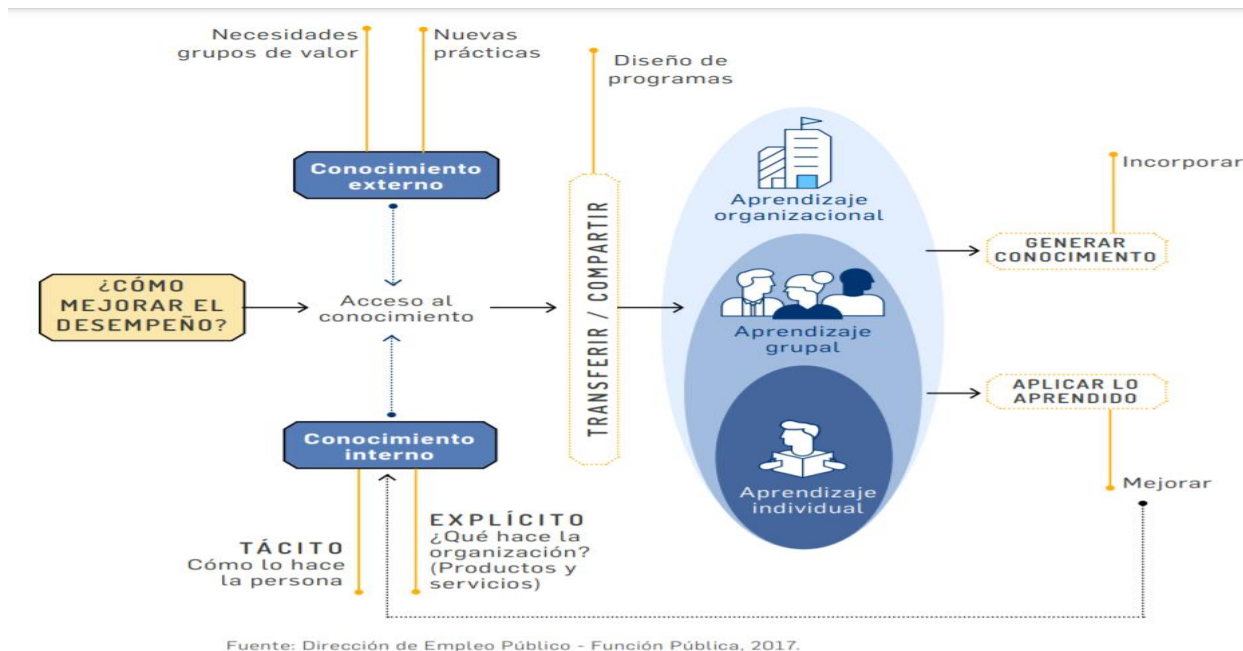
Necesidades grupos de valor

Nuevas prácticas

Diseño de programas

Conocimiento externo

Incorporar

Aprendizaje organizacional

GENERAR CONOCIMIENTO

¿CÓMO MEJORAR EL DESEMPEÑO?

Acceso al conocimiento

TRANSFERIR / COMPARTIR

Aprendizaje grupal

APLICAR LO APRENDIDO

Conocimiento interno

Mejorar

Aprendizaje individual

TÁCITO
Cómo lo hace la persona

EXPLÍCITO
¿Qué hace la organización? (Productos y servicios)

Fuente: Dirección de Empleo Público - Función Pública, 2017.